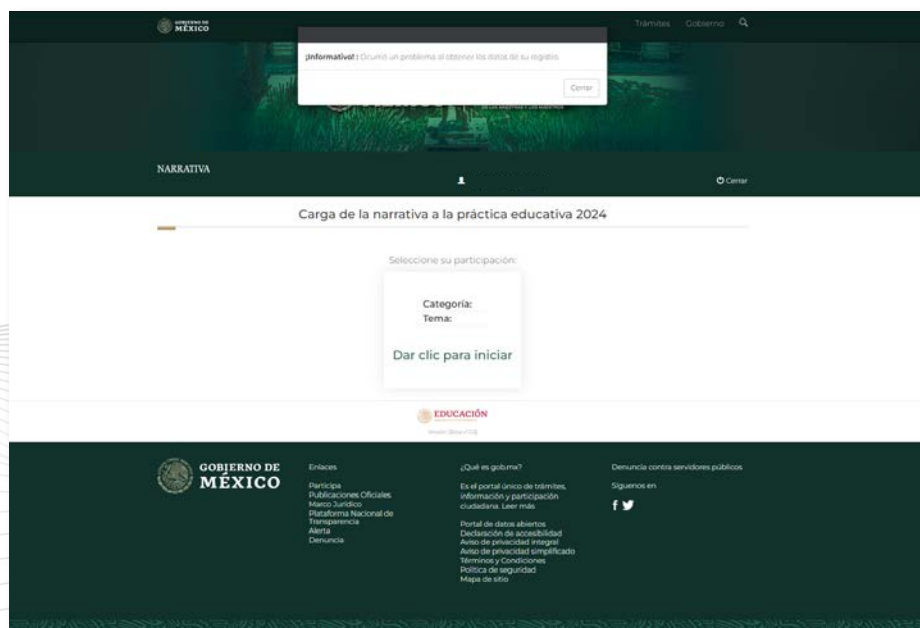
GOBIERNO DE MÉXICO

Trámites Gobierno

¡Informativo! Ocurrió un problema al obtener los datos de su registro.

Cerrar

NARRATIVA

Cerrar

Carga de la narrativa a la práctica educativa 2024

Seleccione su participación:

Categoría:
Tema:

Dar clic para iniciar

EDUCACIÓN

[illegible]

GOBIERNO DE MÉXICO

Enlaces

Participa
Publicaciones Oficiales
Marco Jurídico
Plataforma Nacional de Transparencia
Alerta
Denuncia

¿Qué es gob.mx?

Es el portal único de trámites, información y participación ciudadana. Leer más

Portal de datos abiertos
Declaración de accesibilidad
Aviso de privacidad integral
Aviso de privacidad simplificado
Términos y Condiciones
Política de seguridad
Mapa de sitio

Denuncia contra servidores públicos

Síguenos en